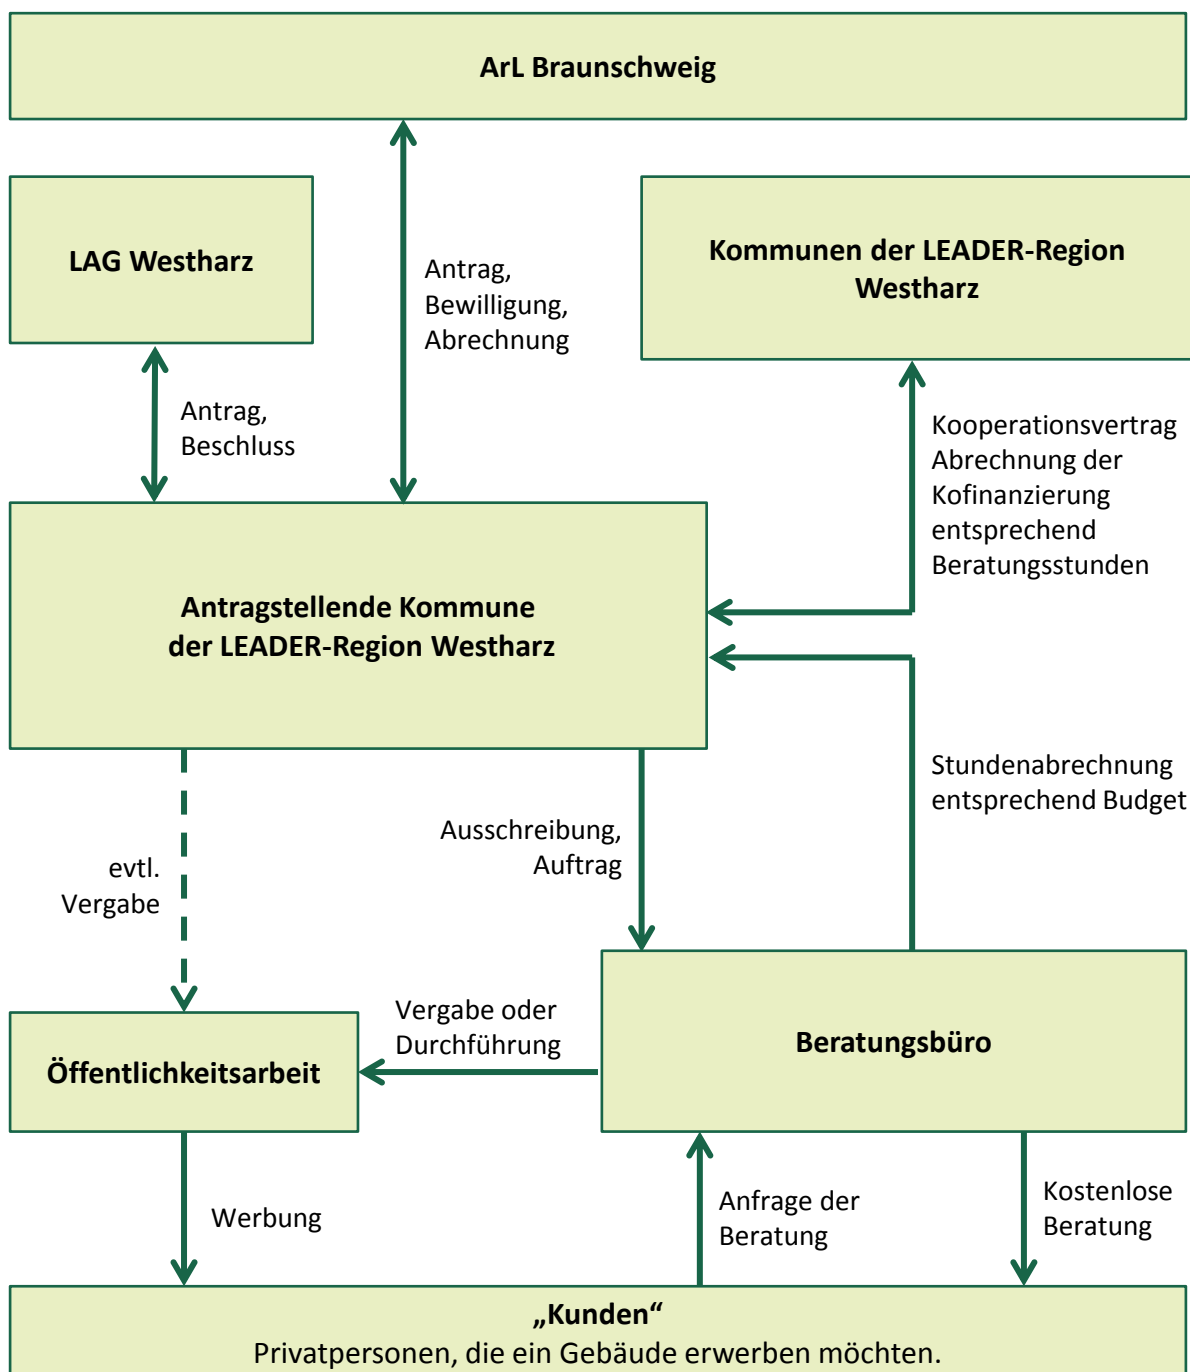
ArL Braunschweig

LAG Westharz

Antrag, Bewilligung, Abrechnung

Kommunen der LEADER-Region Westharz

Antrag, Beschluss

Kooperationsvertrag Abrechnung der Kofinanzierung entsprechend Beratungsstunden

Antragstellende Kommune der LEADER-Region Westharz

Stundenabrechnung entsprechend Budget

evtl. Vergabe

Ausschreibung, Auftrag

Vergabe oder Durchführung

Öffentlichkeitsarbeit

Beratungsbüro

Werbung

Anfrage der Beratung

Kostenlose Beratung

„Kunden"
Privatpersonen, die ein Gebäude erwerben möchten.